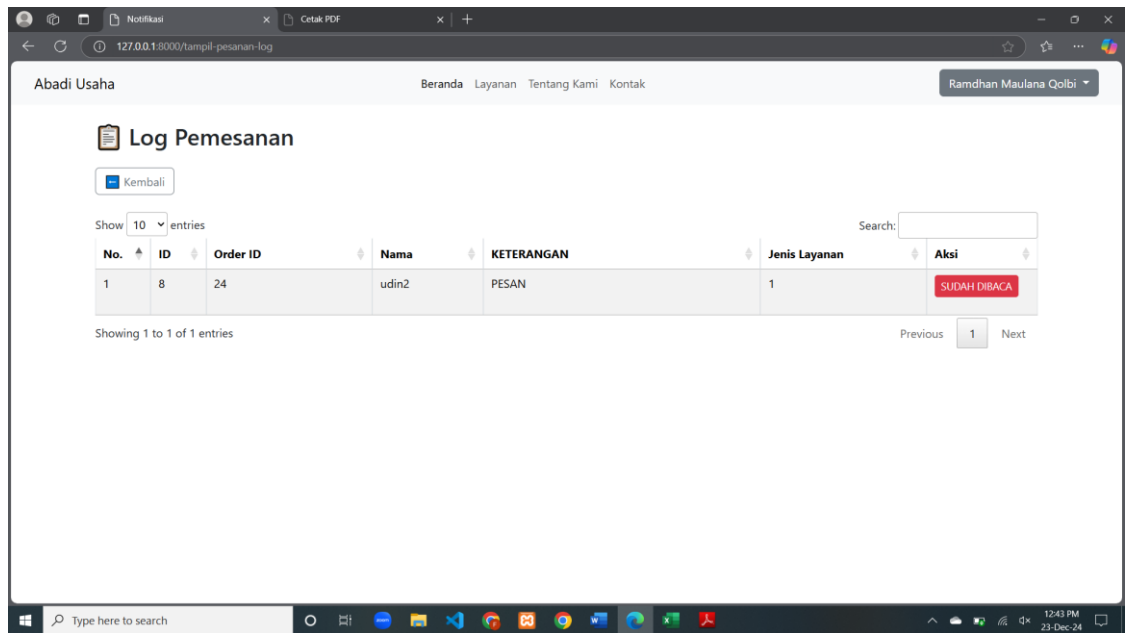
Notifikasi
Cetak PDF
127.0.0.1:8000/tampil-pesanan-log

Abadi Usaha
Beranda Layanan Tentang Kami Kontak
Ramdhan Maulana Qolbi

Log Pemesanan

Kembali

Show 10 entries
Search:

| No. | ID | Order ID | Nama | KETERANGAN | Jenis Layanan | Aksi |
|---|---|---|---|---|---|---|
| 1 | 8 | 24 | udin2 | PESAN | 1 | SUDAH DIBACA |

Showing 1 to 1 of 1 entries
Previous 1 Next

Type here to search
12:43 PM
23-Dec-24